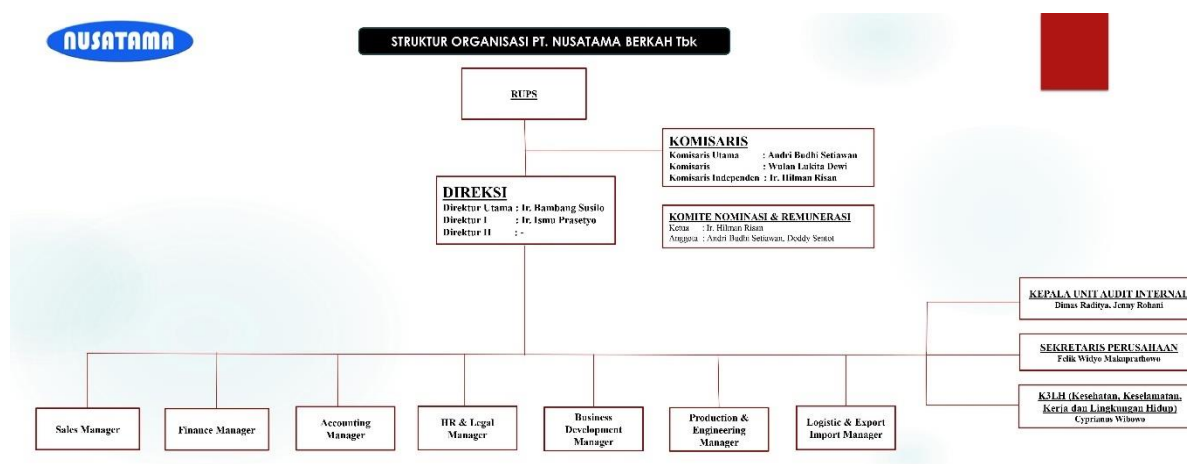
NUSATAMA

STRUKTUR ORGANISASI PT. NUSATAMA BERKAH Tbk

RUPS

KOMISARIS
Komisaris Utama : Andri Budhi Setiawan
Komisaris : Wulan Lukita Dewi
Komisaris Independen : Ir. Hilman Risan

DIREKSI
Direktur Utama : Ir. Bambang Susilo
Direktur I : Ir. Ismu Prasetyo
Direktur II : -

KOMITE NOMINASI & REMUNERASI
Ketua : Ir. Hilman Risan
Anggota : Andri Budhi Setiawan, Doddy Sentot

KEPALA UNIT AUDIT INTERNAL
Dimas Raditya, Jenny Rohani

SEKRETARIS PERUSAHAAN
Felik Widyo Makuprathowo

K3LH (Kesehatan, Keselamatan, Kerja dan Lingkungan Hidup)
Cyprianus Wibowo

Sales Manager

Finance Manager

Accounting Manager

HR & Legal Manager

Business Development Manager

Production & Engineering Manager

Logistic & Export Import Manager